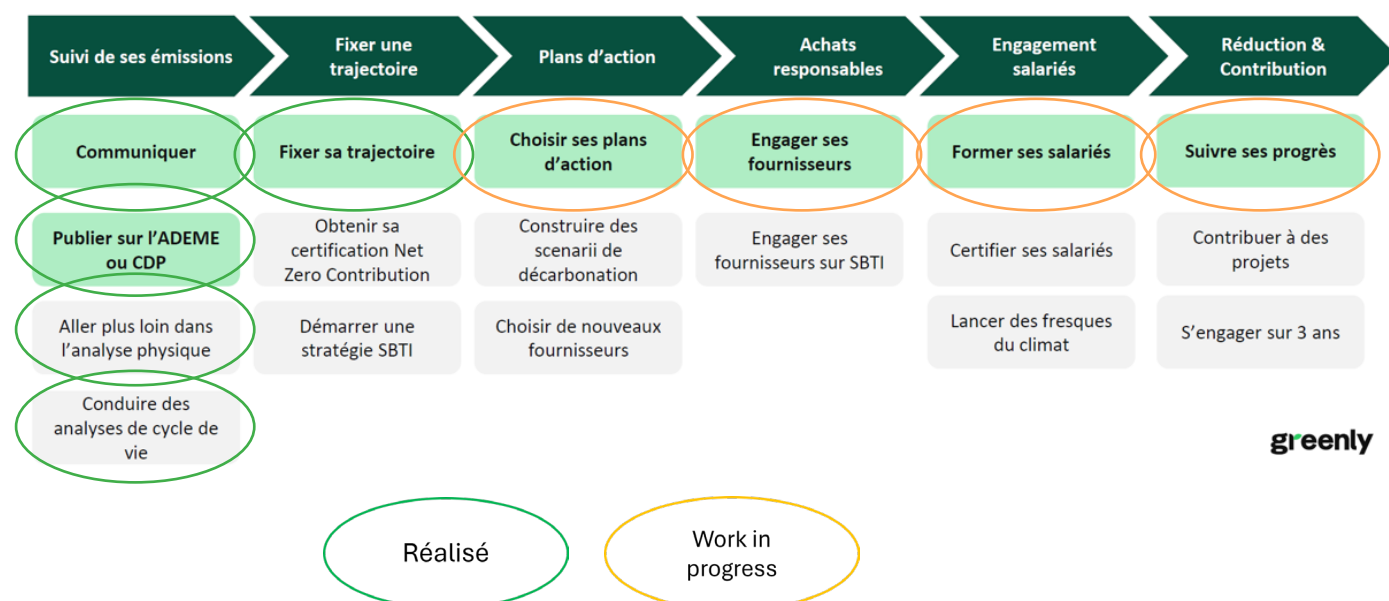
Suivi de ses émissions

Fixer une trajectoire

Plans d'action

Achats responsables

Engagement salariés

Réduction & Contribution

Communiquer

Fixer sa trajectoire

Choisir ses plans d'action

Engager ses fournisseurs

Former ses salariés

Suivre ses progrès

Publier sur l'ADEME ou CDP

Obtenir sa certification Net Zero Contribution

Construire des scenarii de décarbonation

Engager ses fournisseurs sur SBTI

Certifier ses salariés

Contribuer à des projets

Aller plus loin dans l'analyse physique

Démarrer une stratégie SBTI

Choisir de nouveaux fournisseurs

Lancer des fresques du climat

S'engager sur 3 ans

Conduire des analyses de cycle de vie

greenly

Réalisé

Work in progress